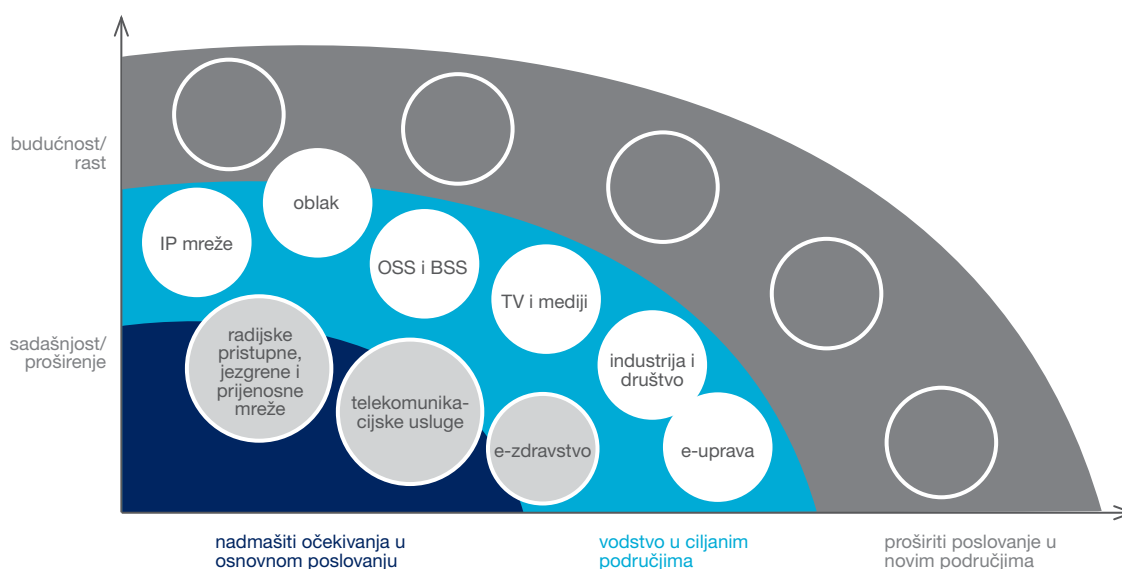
budućnost/
rast

sadašnjost/
proširenje

oblak

IP mreže

OSS i BSS

TV i mediji

radijske pristupne, jezgrene i prijenosne mreže

industrija i društvo

telekomunikacijske usluge

e-zdravstvo

e-uprava

nadmašiti očekivanja u osnovnom poslovanju

vodstvo u ciljanim područjima

proširiti poslovanje u novim područjima